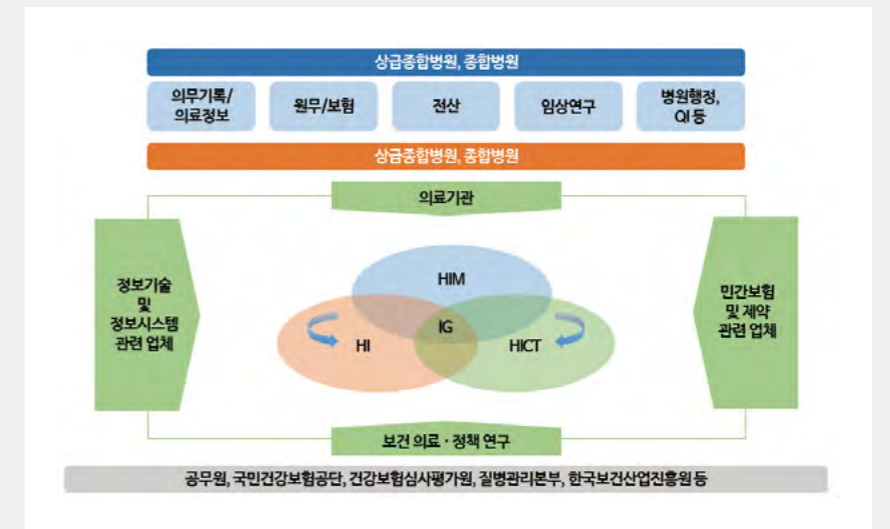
상급종합병원, 종합병원

의무기록/의료정보

원무/보험

전산

임상연구

병원행정, QI 등

상급종합병원, 종합병원

의료기관

정보기술 및 정보시스템 관련 업체

HIM

HI

IG

HICT

민간보험 및 제약 관련 업체

보건 의료 · 정책 연구

공무원, 국민건강보험공단, 건강보험심사평가원, 질병관리본부, 한국보건산업진흥원 등